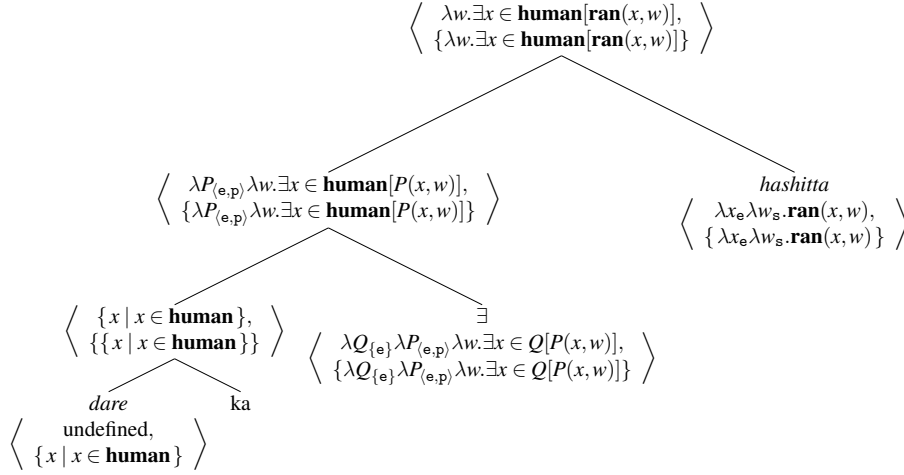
$\left\langle \begin{array}{c} \lambda w.\exists x \in \textbf{human}[\textbf{ran}(x,w)], \\ \{\lambda w.\exists x \in \textbf{human}[\textbf{ran}(x,w)]\} \end{array} \right\rangle$

$\left\langle \begin{array}{c} \lambda P_{\langle e,p \rangle} \lambda w.\exists x \in \textbf{human}[P(x,w)], \\ \{\lambda P_{\langle e,p \rangle} \lambda w.\exists x \in \textbf{human}[P(x,w)]\} \end{array} \right\rangle$

*hashitta*

$\left\langle \begin{array}{c} \lambda x_e \lambda w_s.\textbf{ran}(x,w), \\ \{\lambda x_e \lambda w_s.\textbf{ran}(x,w)\} \end{array} \right\rangle$

$\left\langle \begin{array}{c} \{x \mid x \in \textbf{human}\}, \\ \{\{x \mid x \in \textbf{human}\}\} \end{array} \right\rangle$

$\exists$

$\left\langle \begin{array}{c} \lambda Q_{\{e\}} \lambda P_{\langle e,p \rangle} \lambda w.\exists x \in Q[P(x,w)], \\ \{\lambda Q_{\{e\}} \lambda P_{\langle e,p \rangle} \lambda w.\exists x \in Q[P(x,w)]\} \end{array} \right\rangle$

*dare*

ka

$\left\langle \begin{array}{c} \text{undefined}, \\ \{x \mid x \in \textbf{human}\} \end{array} \right\rangle$